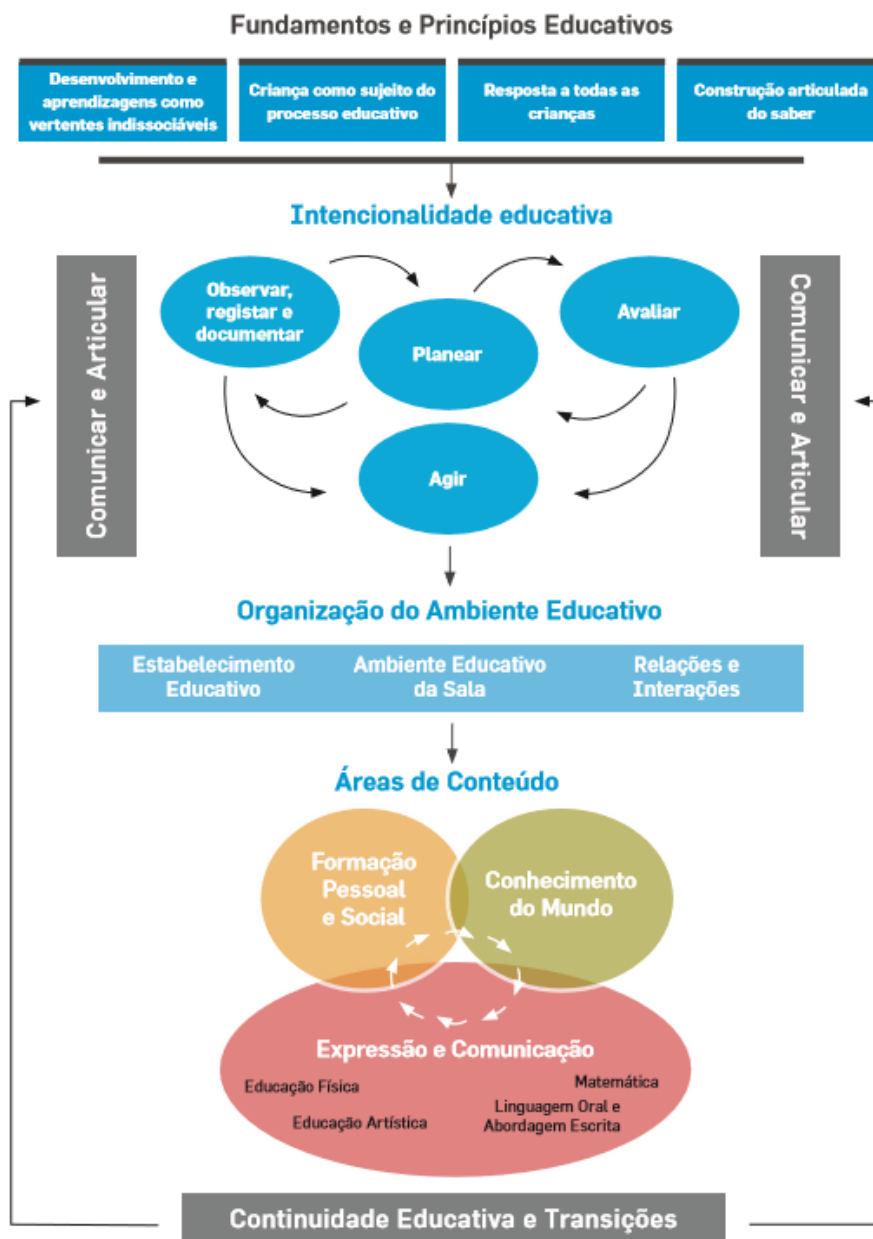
Fundamentos e Princípios Educativos

Desenvolvimento e aprendizagens como vertentes indissociáveis

Criança como sujeito do processo educativo

Resposta a todas as crianças

Construção articulada do saber

Intencionalidade educativa

Comunicar e Articular

Observar, registar e documentar

Planear

Avaliar

Agir

Comunicar e Articular

Organização do Ambiente Educativo

Estabelecimento Educativo

Ambiente Educativo da Sala

Relações e Interações

Áreas de Conteúdo

Formação Pessoal e Social

Conhecimento do Mundo

Expressão e Comunicação

Educação Física

Matemática

Educação Artística

Linguagem Oral e Abordagem Escrita

Continuidade Educativa e Transições